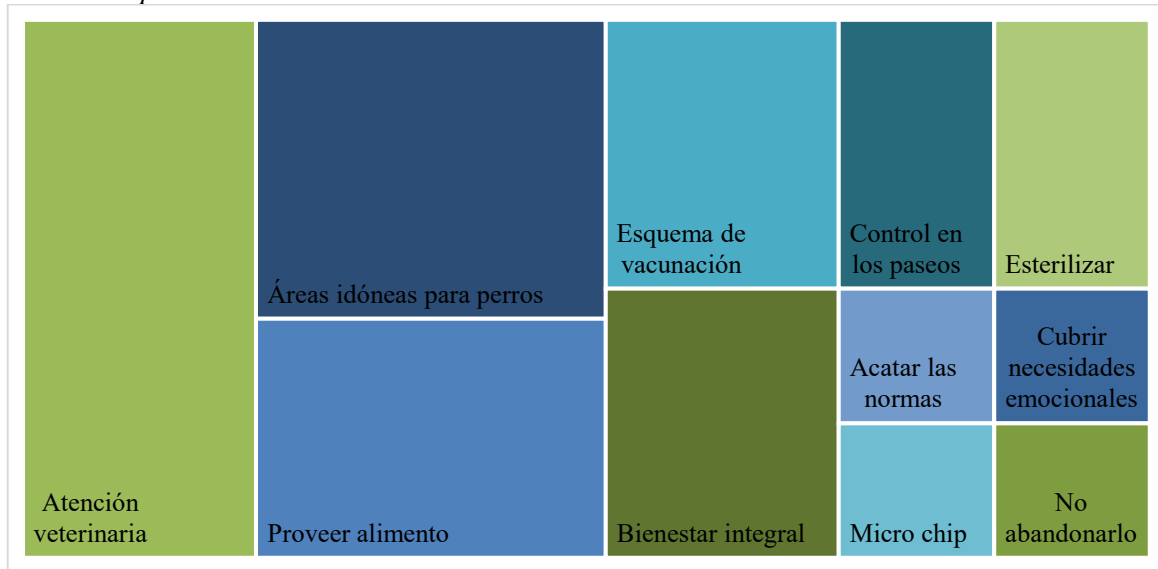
Atención veterinaria

Áreas idóneas para perros

Proveer alimento

Esquema de vacunación

Bienestar integral

Control en los paseos

Esterilizar

Acatar las normas

Cubrir necesidades emocionales

Micro chip

No abandonarlo